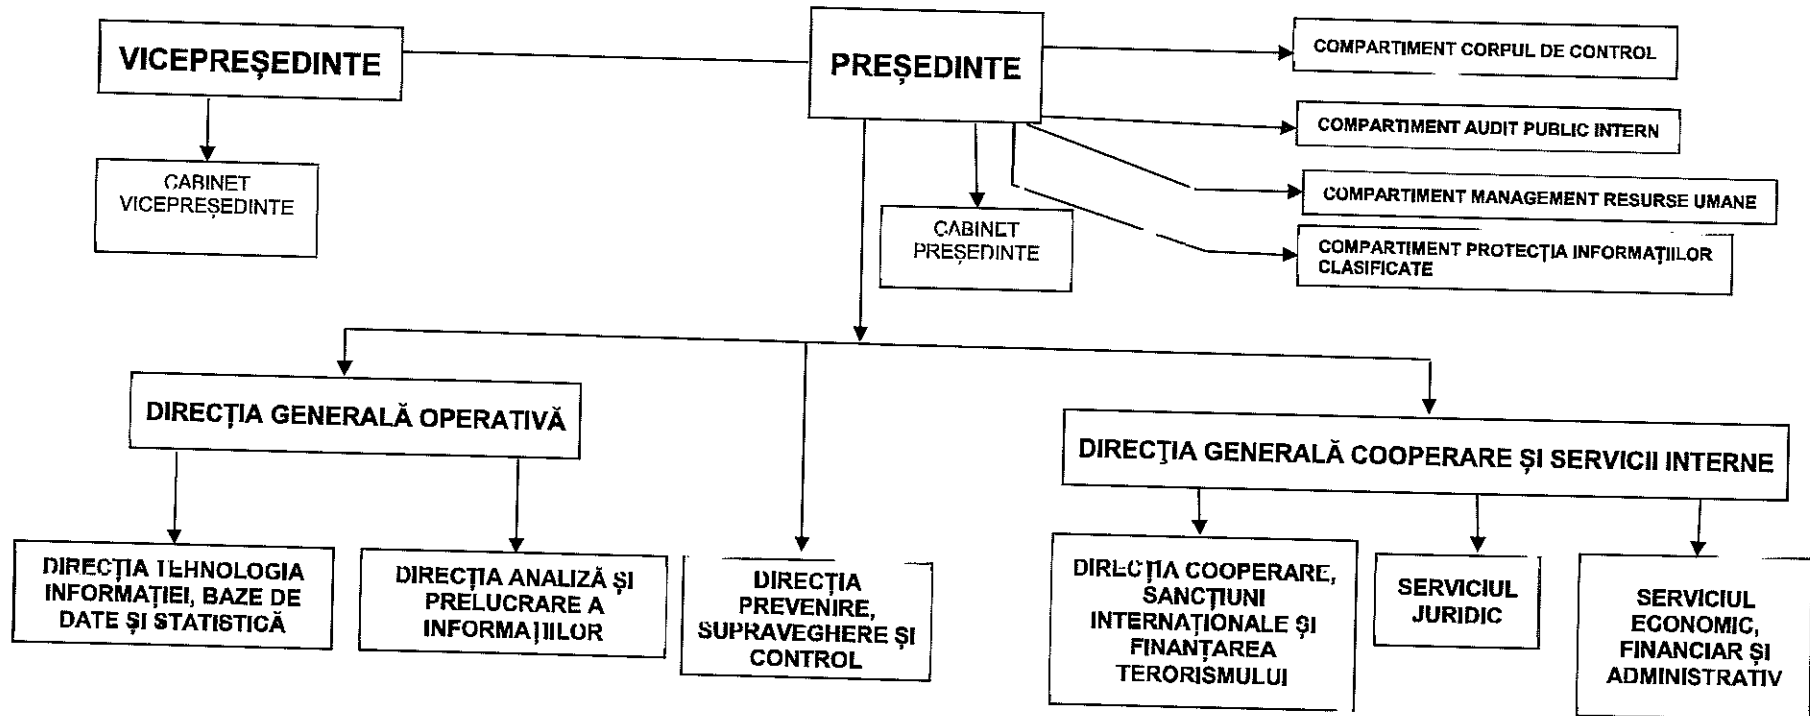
VICEPREȘEDINTE

PREȘEDINTE

COMPARTIMENT CORPUL DE CONTROL

COMPARTIMENT AUDIT PUBLIC INTERN

COMPARTIMENT MANAGEMENT RESURSE UMANE

COMPARTIMENT PROTECȚIA INFORMAȚIILOR CLASIFICATE

CABINET VICEPREȘEDINTE

CABINET PREȘEDINTE

DIRECȚIA GENERALĂ OPERATIVĂ

DIRECȚIA GENERALĂ COOPERARE ȘI SERVICII INTERNE

DIRECȚIA TEHNOLOGIA INFORMAȚIEI, BAZE DE DATE ȘI STATISTICĂ

DIRECȚIA ANALIZĂ ȘI PRELUCRARE A INFORMAȚIILOR

DIRECȚIA PREVENIRE, SUPRAVEGHERE ȘI CONTROL

DIRECȚIA COOPERARE, SANCȚIUNI INTERNAȚIONALE ȘI FINANȚAREA TERORISMULUI

SERVICIUL JURIDIC

SERVICIUL ECONOMIC, FINANCIAR ȘI ADMINISTRATIV